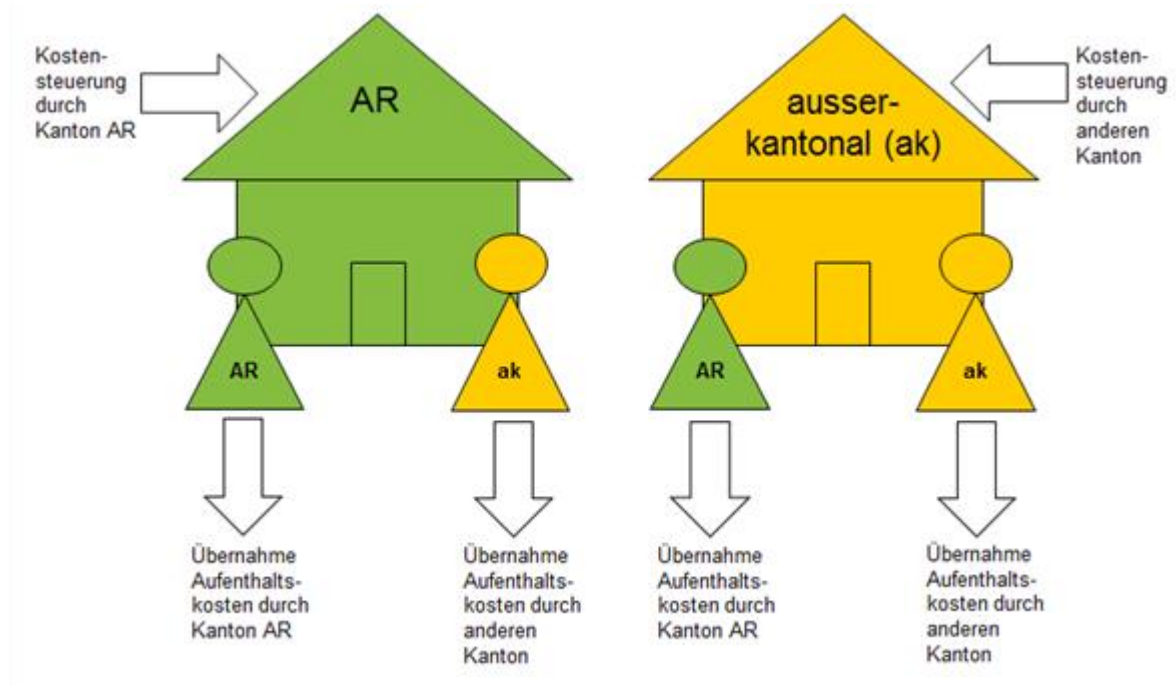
Kostensteuerung durch Kanton AR

AR

ausserkantonal (ak)

Kostensteuerung durch anderen Kanton

AR

ak

AR

ak

Übernahme Aufenthaltskosten durch Kanton AR

Übernahme Aufenthaltskosten durch anderen Kanton

Übernahme Aufenthaltskosten durch Kanton AR

Übernahme Aufenthaltskosten durch anderen Kanton